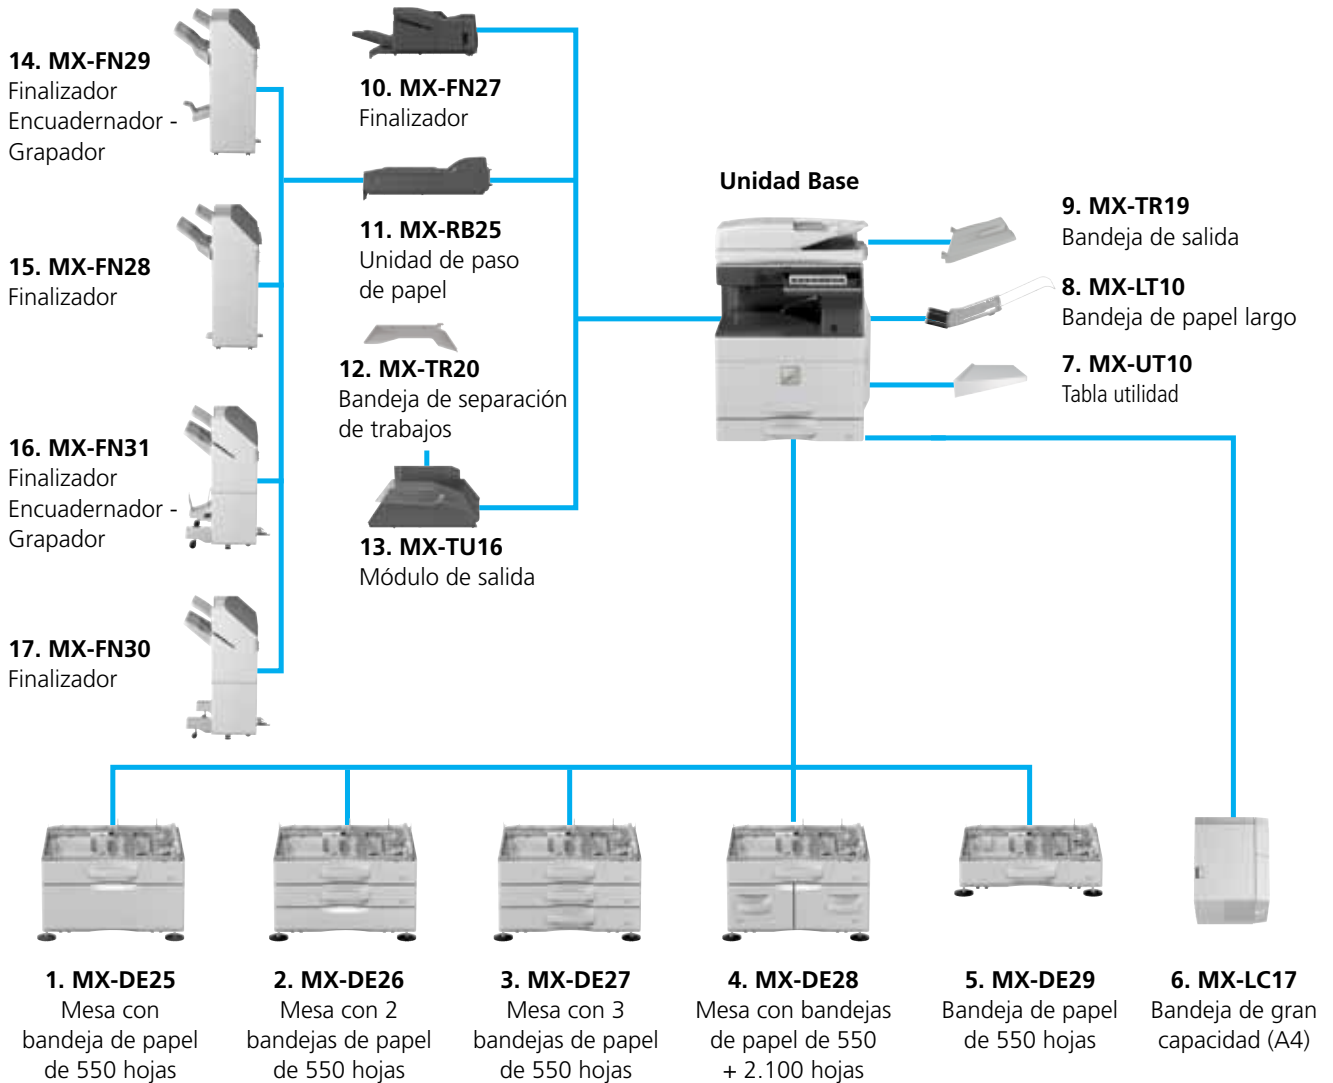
14. MX-FN29
Finalizador Encuadernador - Grapador

15. MX-FN28
Finalizador

16. MX-FN31
Finalizador Encuadernador - Grapador

17. MX-FN30
Finalizador

10. MX-FN27
Finalizador

11. MX-RB25
Unidad de paso de papel

12. MX-TR20
Bandeja de separación de trabajos

13. MX-TU16
Módulo de salida

Unidad Base

9. MX-TR19
Bandeja de salida

8. MX-LT10
Bandeja de papel largo

7. MX-UT10
Tabla utilidad

1. MX-DE25
Mesa con bandeja de papel de 550 hojas

2. MX-DE26
Mesa con 2 bandejas de papel de 550 hojas

3. MX-DE27
Mesa con 3 bandejas de papel de 550 hojas

4. MX-DE28
Mesa con bandejas de papel de 550 + 2.100 hojas

5. MX-DE29
Bandeja de papel de 550 hojas

6. MX-LC17
Bandeja de gran capacidad (A4)